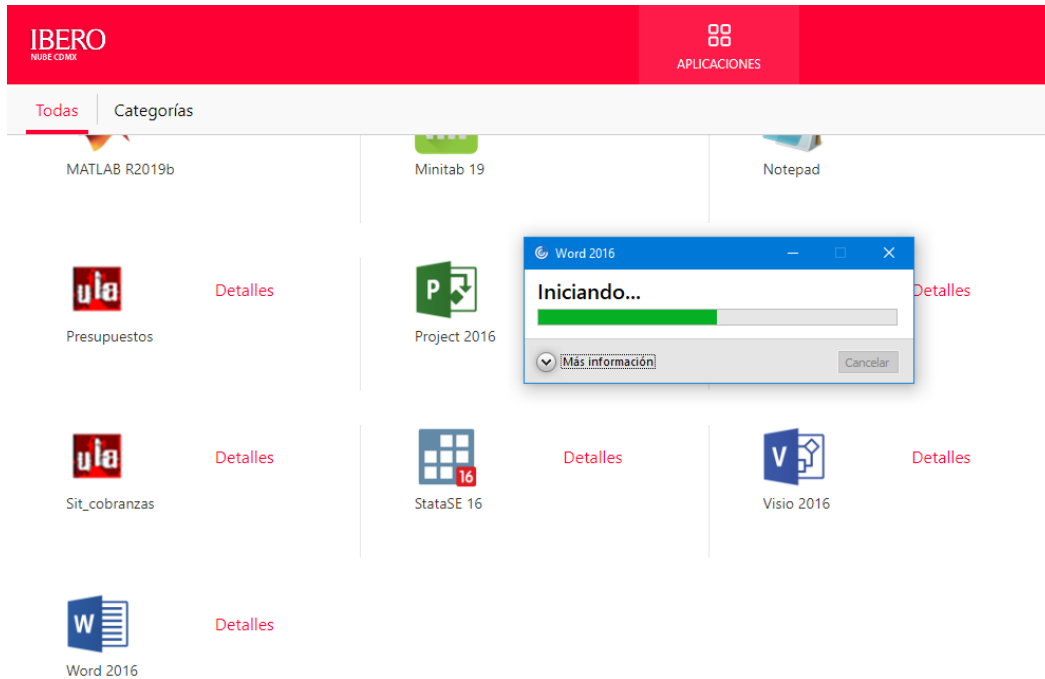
IBERO
NUBE CDMX

APLICACIONES

Todas | Categorías

MATLAB R2019b

Minitab 19

Notepad

Detalles

Presupuestos

Project 2016

Detalles

Word 2016

Iniciando...

Más información

Cancelar

Detalles

Sit_cobranzas

Detalles

StataSE 16

Detalles

Visio 2016

Detalles

Word 2016

Detalles